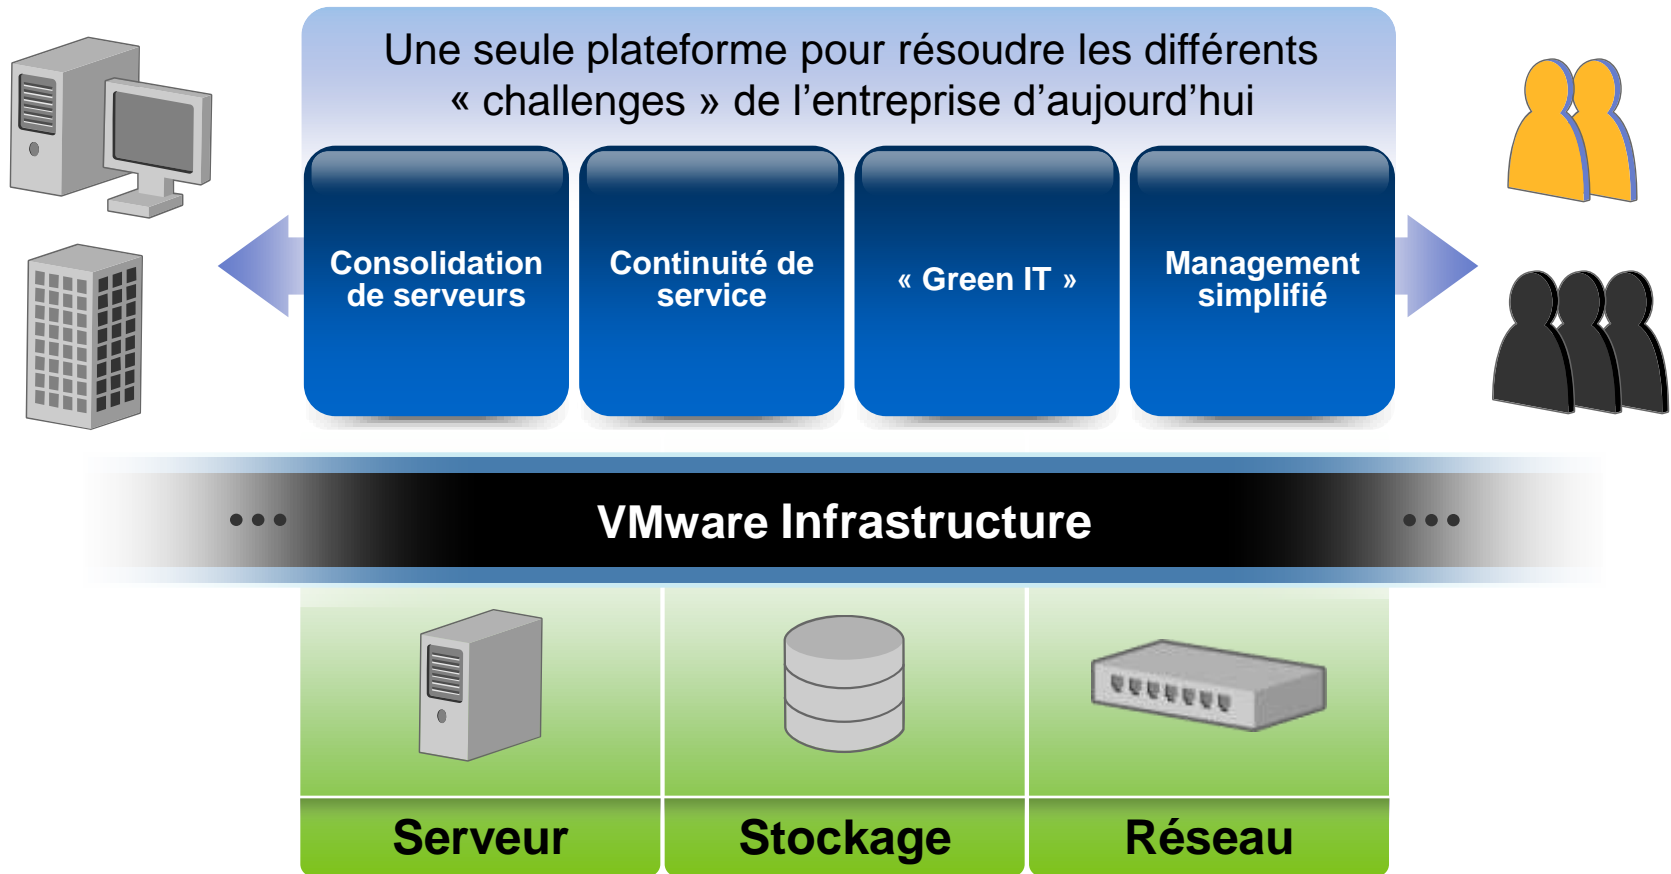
Une seule plateforme pour résoudre les différents « challenges » de l’entreprise d’aujourd’hui

Consolidation de serveurs

Continuité de service

« Green IT »

Management simplifié

••• VMware Infrastructure •••

Serveur

Stockage

Réseau